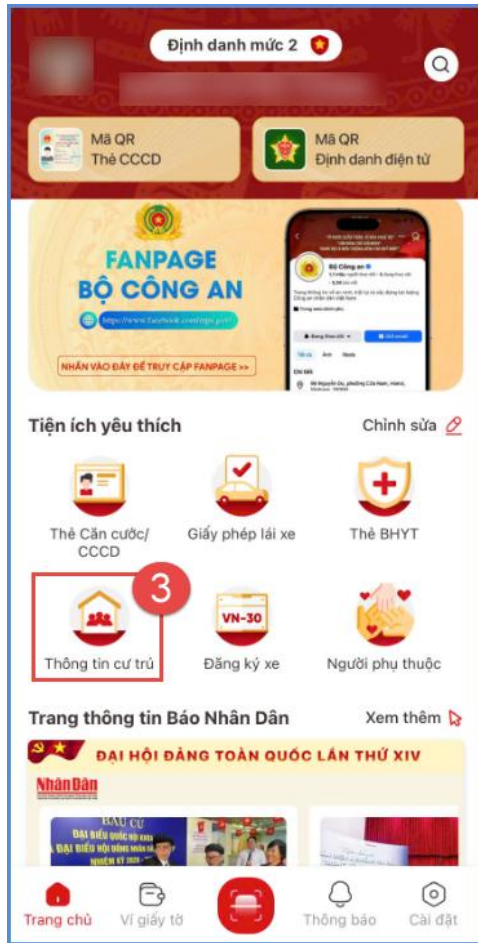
Định danh mức 2

Mã QR
Thẻ CCCD

Mã QR
Định danh điện tử

FANPAGE
BỘ CÔNG AN
https://www.facebook.com/mps.gov

NHẤN VÀO ĐÂY ĐỂ TRUY CẬP FANPAGE >>

Bộ Công an

Tiện ích yêu thích
Chỉnh sửa

Thẻ Căn cước/ CCCD
Giấy phép lái xe
Thẻ BHYT

3

Thông tin cư trú
VN-30
Đăng ký xe
Người phụ thuộc

Trang thông tin Báo Nhân Dân
Xem thêm

ĐẠI HỘI ĐẢNG TOÀN QUỐC LẦN THỨ XIV
Nhân Dân

BẦU CỬ

Trang chủ
Ví giấy tờ
Thông báo
Cài đặt